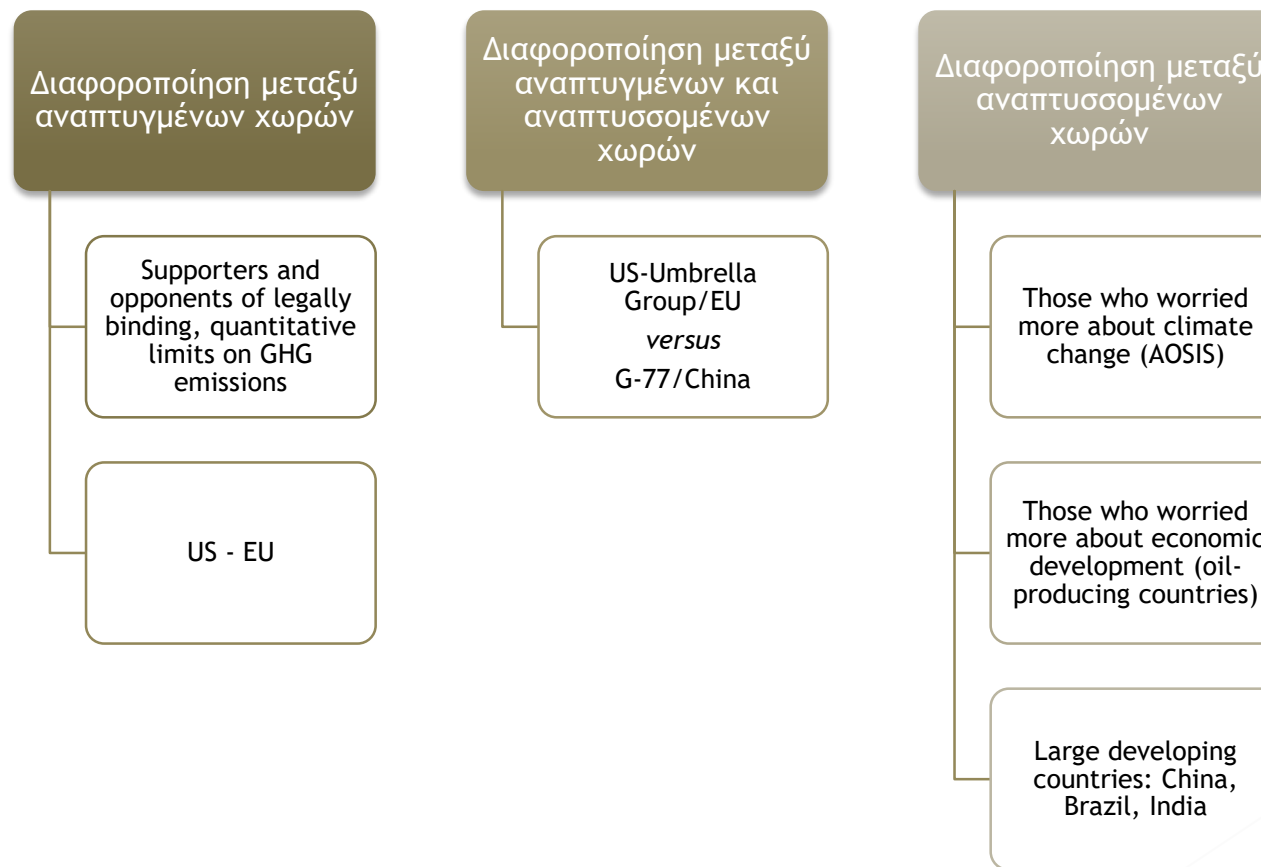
Διαφοροποίηση μεταξύ αναπτυγμένων χωρών

Supporters and opponents of legally binding, quantitative limits on GHG emissions

US - EU

Διαφοροποίηση μεταξύ αναπτυγμένων και αναπτυσσομένων χωρών

US-Umbrella Group/EU
versus
G-77/China

Διαφοροποίηση μεταξύ αναπτυσσομένων χωρών

Those who worried more about climate change (AOSIS)

Those who worried more about economic development (oil-producing countries)

Large developing countries: China, Brazil, India